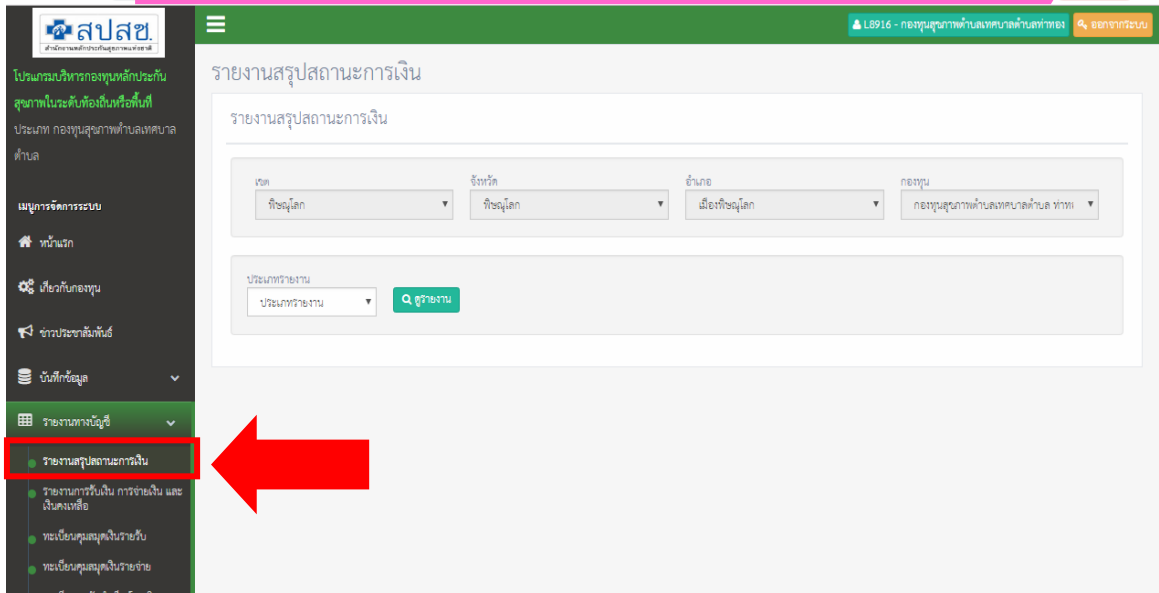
สปสช.
สำนักงานหลักประกันสุขภาพแห่งชาติ

โปรแกรมบริหารกองทุนหลักประกันสุขภาพในระดับท้องถิ่นหรือพื้นที่
ประเภท กองทุนสุขภาพตำบลเทศบาลตำบล

เมนูการจัดการระบบ
หน้าแรก
เกี่ยวกับกองทุน
ข่าวประชาสัมพันธ์
บันทึกข้อมูล
รายงานทางบัญชี
รายงานสรุปสถานะการเงิน
รายงานการรับเงิน การจ่ายเงิน และเงินคงเหลือ
ทะเบียนคุมสมุดเงินรายรับ
ทะเบียนคุมสมุดเงินรายจ่าย

L8916 - กองทุนสุขภาพตำบลเทศบาลตำบลท่าทอง
ออกจากระบบ

รายงานสรุปสถานะการเงิน

รายงานสรุปสถานะการเงิน

เขต
พิษณุโลก
จังหวัด
พิษณุโลก
อำเภอ
เมืองพิษณุโลก
กองทุน
กองทุนสุขภาพตำบลเทศบาลตำบล ท่าทเ

ประเภทรายงาน
ประเภทรายงาน
ดูรายงาน